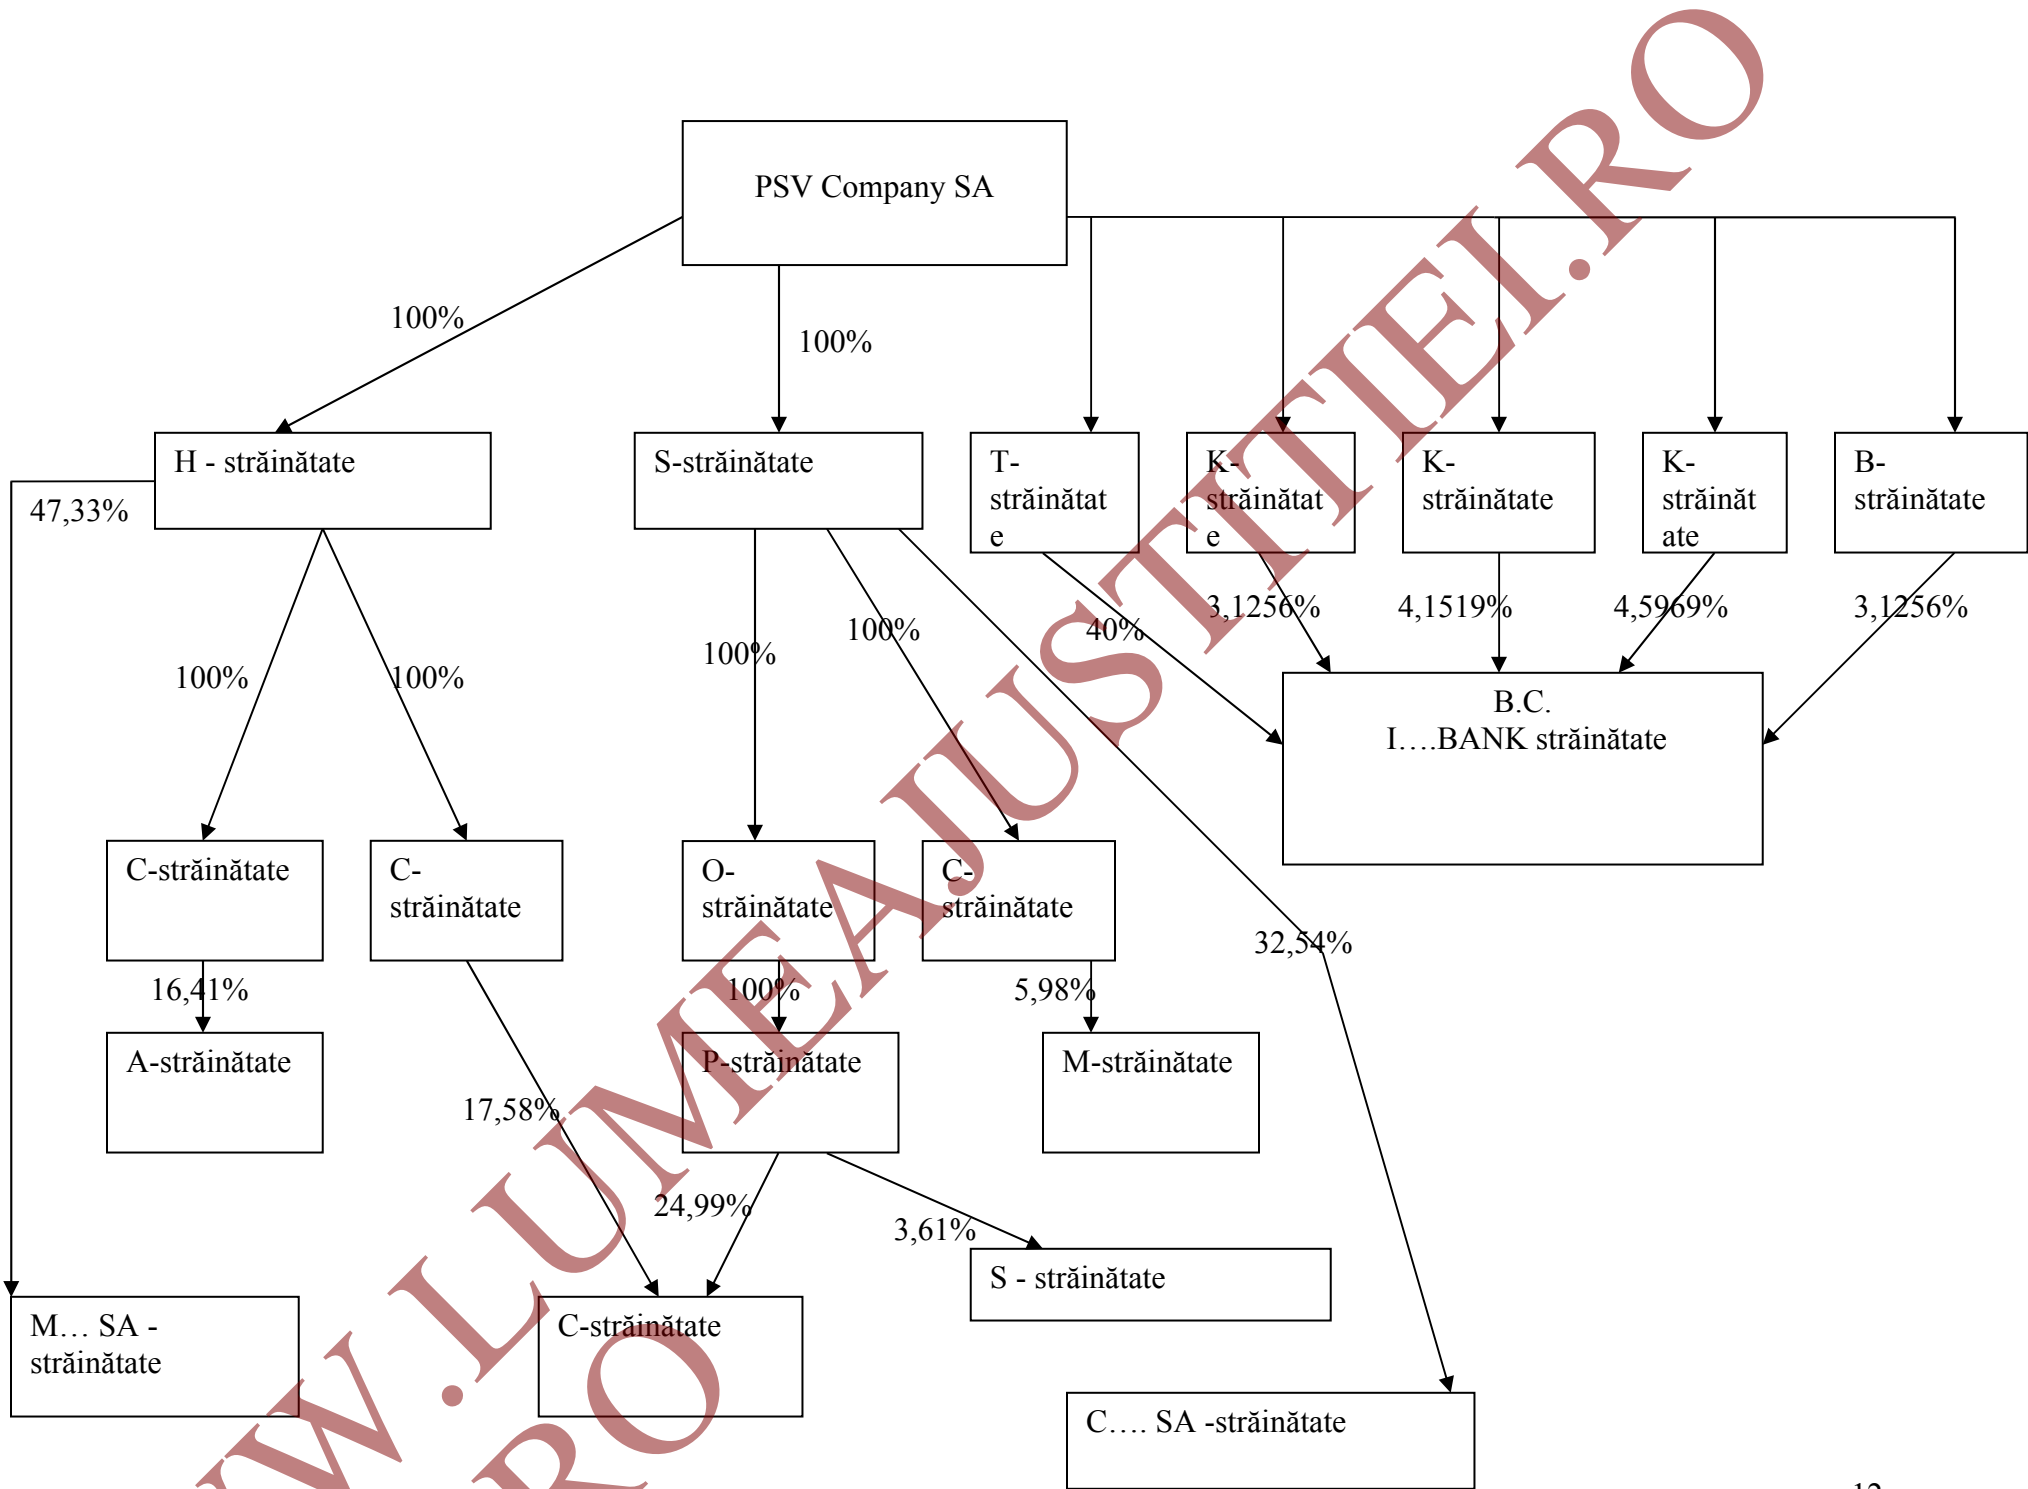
PSV Company SA

100%

100%

H - străinătate

S-străinătate

T-străinătate

K-străinătate

K-străinătate

K-străinătate

B-străinătate

47,33%

40%

3,1256%

4,1519%

4,5969%

3,1256%

B.C.
I….BANK străinătate

100%

100%

100%

100%

C-străinătate

C-străinătate

O-străinătate

C-străinătate

32,54%

16,41%

100%

5,98%

A-străinătate

P-străinătate

M-străinătate

17,58%

24,99%

3,61%

S - străinătate

M… SA - străinătate

C-străinătate

C…. SA -străinătate

WWW.LUMEAJUSTITIEI.RO

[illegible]